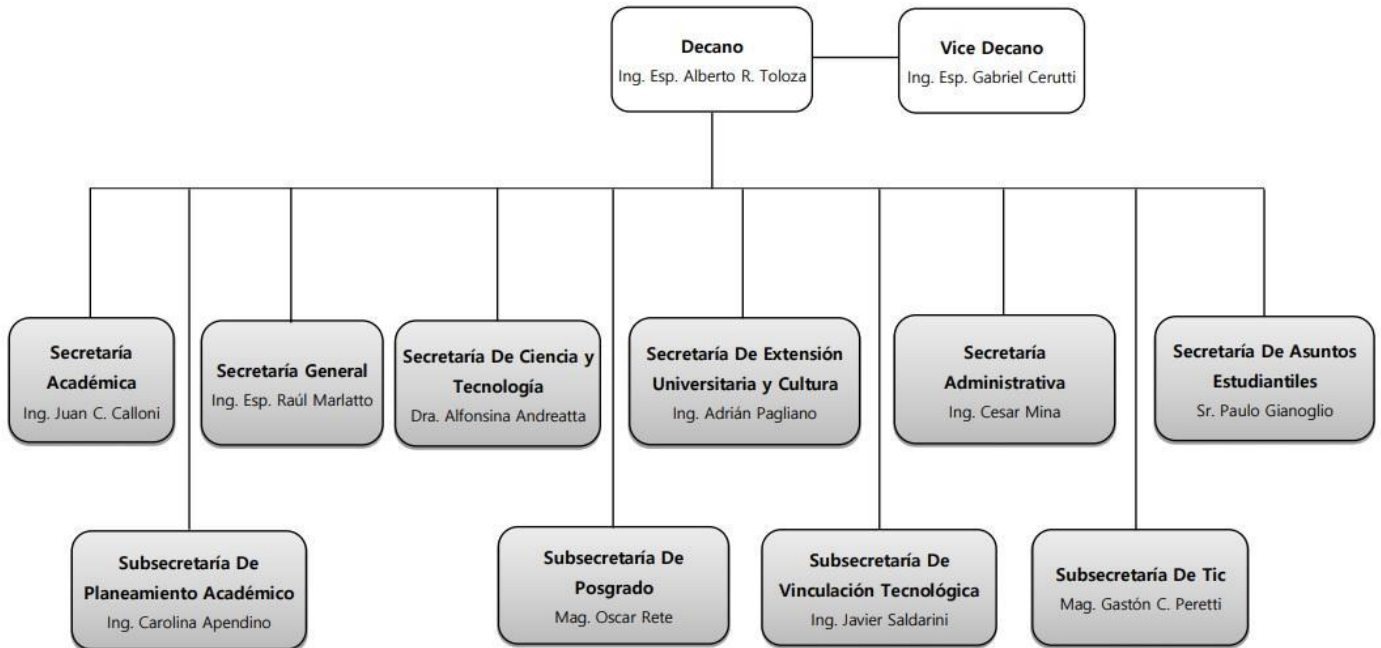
Decano
Ing. Esp. Alberto R. Toloza

Vice Decano
Ing. Esp. Gabriel Cerutti

Secretaría Académica
Ing. Juan C. Calloni

Secretaría General
Ing. Esp. Raúl Marlatto

Secretaría De Ciencia y Tecnología
Dra. Alfonsina Andreatta

Secretaría De Extensión Universitaria y Cultura
Ing. Adrián Pagliano

Secretaría Administrativa
Ing. Cesar Mina

Secretaría De Asuntos Estudiantiles
Sr. Paulo Gianoglio

Subsecretaría De Planeamiento Académico
Ing. Carolina Apendino

Subsecretaría De Posgrado
Mag. Oscar Rete

Subsecretaría De Vinculación Tecnológica
Ing. Javier Saldarini

Subsecretaría De Tic
Mag. Gastón C. Peretti